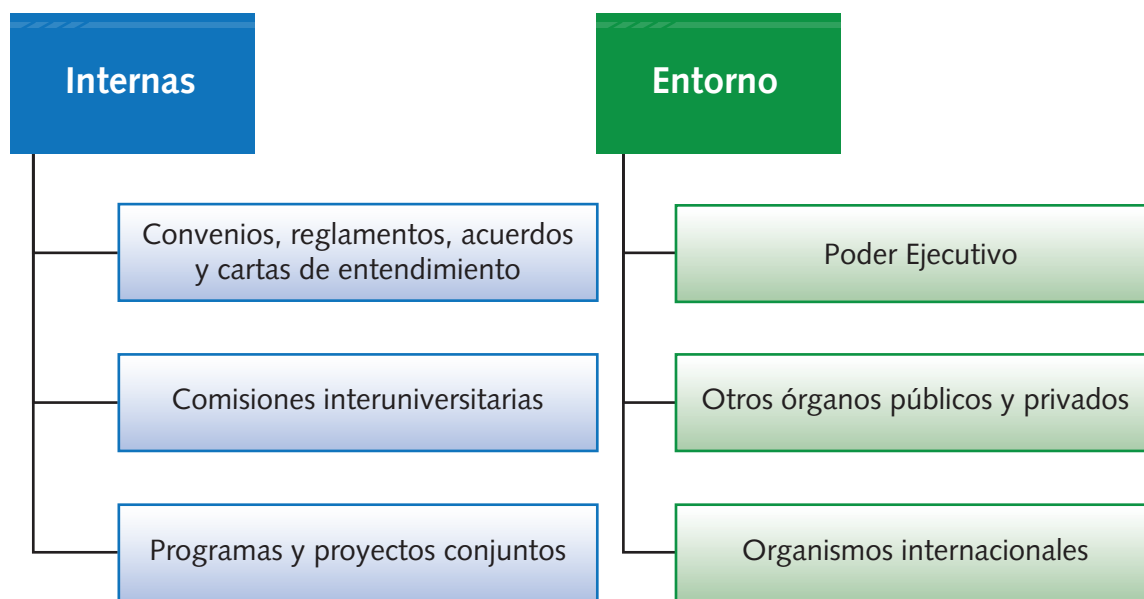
Internas

Convenios, reglamentos, acuerdos y cartas de entendimiento

Comisiones interuniversitarias

Programas y proyectos conjuntos

Entorno

Poder Ejecutivo

Otros órganos públicos y privados

Organismos internacionales